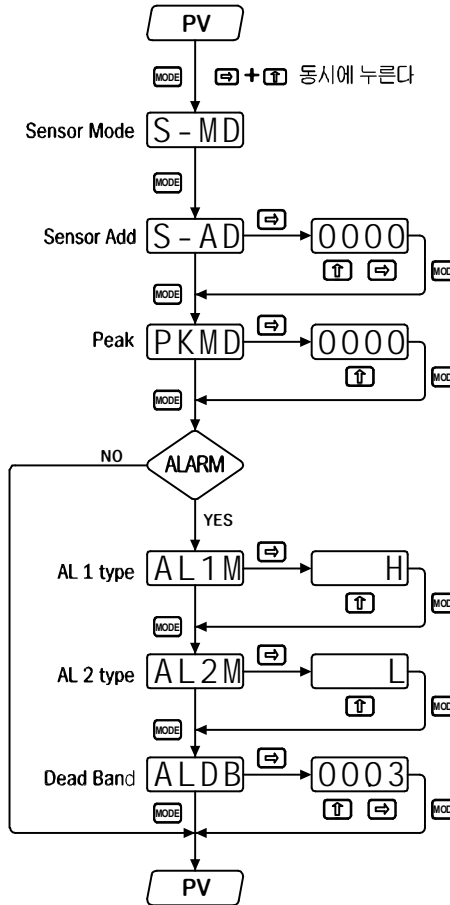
PV

MODE ⇨ + ⇧ 동시에 누른다

Sensor Mode S-MD

MODE

Sensor Add S-AD ⇨ 0000 ⇧ ⇨ MOD

MODE

Peak PKMD ⇨ 0000 ⇧ MOD

MODE

NO ALARM

YES

AL 1 type AL1M ⇨ H ⇧ MOD

MODE

AL 2 type AL2M ⇨ L ⇧ MOD

MODE

Dead Band ALDB ⇨ 0003 ⇧ ⇨ MOD

MODE

PV